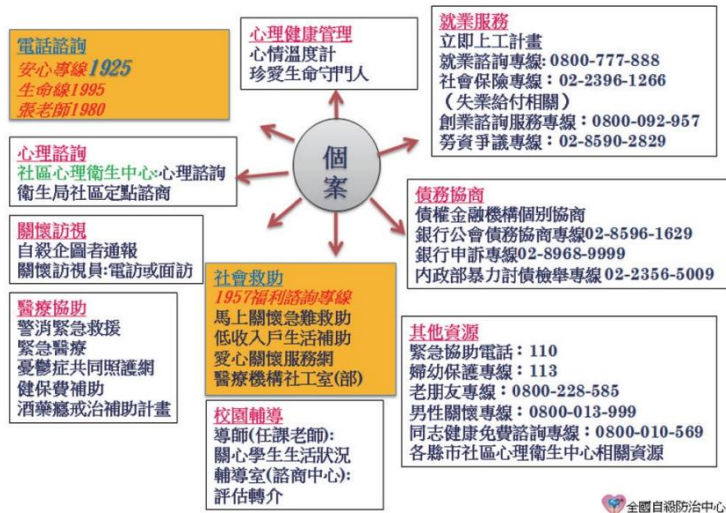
個案

電話諮詢
安心專線1925
生命線1995
張老師1980

心理健康管理
心情溫度計
珍愛生命守門人

就業服務
立即上工計畫
就業諮詢專線：0800-777-888
社會保險專線：02-2396-1266
（失業給付相關）
創業諮詢服務專線：0800-092-957
勞資爭議專線：02-8590-2829

心理諮詢
社區心理衛生中心:心理諮詢
衛生局社區定點諮商

債務協商
債權金融機構個別協商
銀行公會債務協商專線02-8596-1629
銀行申訴專線02-8968-9999
內政部暴力討債檢舉專線 02-2356-5009

關懷訪視
自殺企圖者通報
關懷訪視員:電訪或面訪

社會救助
1957福利諮詢專線
馬上關懷急難救助
低收入戶生活補助
愛心關懷服務網
醫療機構社工室(部)

醫療協助
警消緊急救援
緊急醫療
憂鬱症共同照護網
健保費補助
酒藥癮戒治補助計畫

其他資源
緊急協助電話：110
婦幼保護專線：113
老朋友專線：0800-228-585
男性關懷專線：0800-013-999
同志健康免費諮詢專線：0800-010-569
各縣市社區心理衛生中心相關資源

校園輔導
導師(任課老師):
關心學生生活狀況
輔導室(諮商中心):
評估轉介

全國自殺防治中心